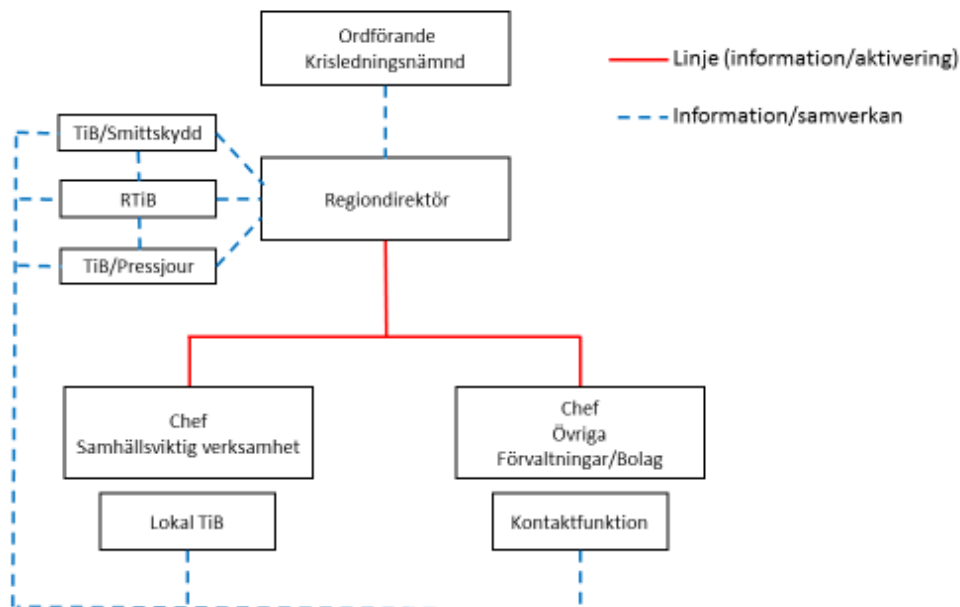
Ordförande
Krisledningsnämnd

Linje (information/aktivering)

Information/samverkan

TiB/Smittskydd

RTiB

TiB/Pressjour

Regiondirektör

Chef
Samhällsviktig verksamhet

Chef
Övriga
Förvaltningar/Bolag

Lokal TiB

Kontaktfunktion